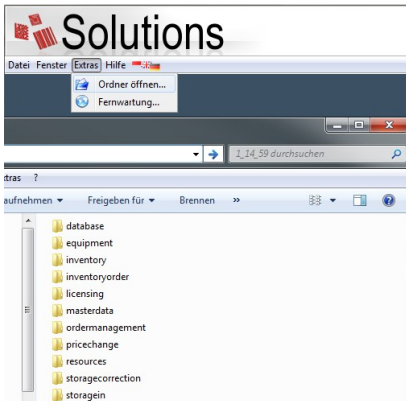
Solutions

Datei Fenster Extras Hilfe

Ordner öffnen...
Fernwartung...

1_14_59 durchsuchen

xtras ?

aufnehmen ▾ Freigeben für ▾ Brennen »

database
equipment
inventory
inventoryorder
licensing
masterdata
ordermanagement
pricechange
resources
storagecorrection
storagein